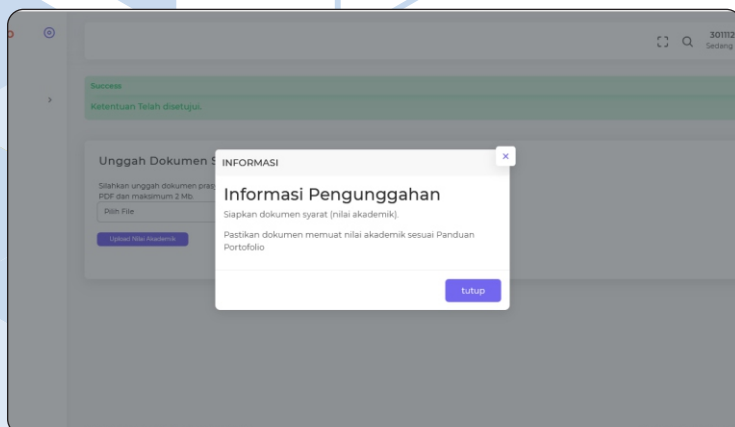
301112
Sedang

Success
Ketentuan Telah disetujui.

Unggah Dokumen S

Silahkan unggah dokumen pras
PDF dan maksimum 2 Mb.

Pilih File

Upload Nilai Akademik

INFORMASI

×

Informasi Pengunggahan

Siapkan dokumen syarat (nilai akademik).

Pastikan dokumen memuat nilai akademik sesuai Panduan Portofolio

tutup